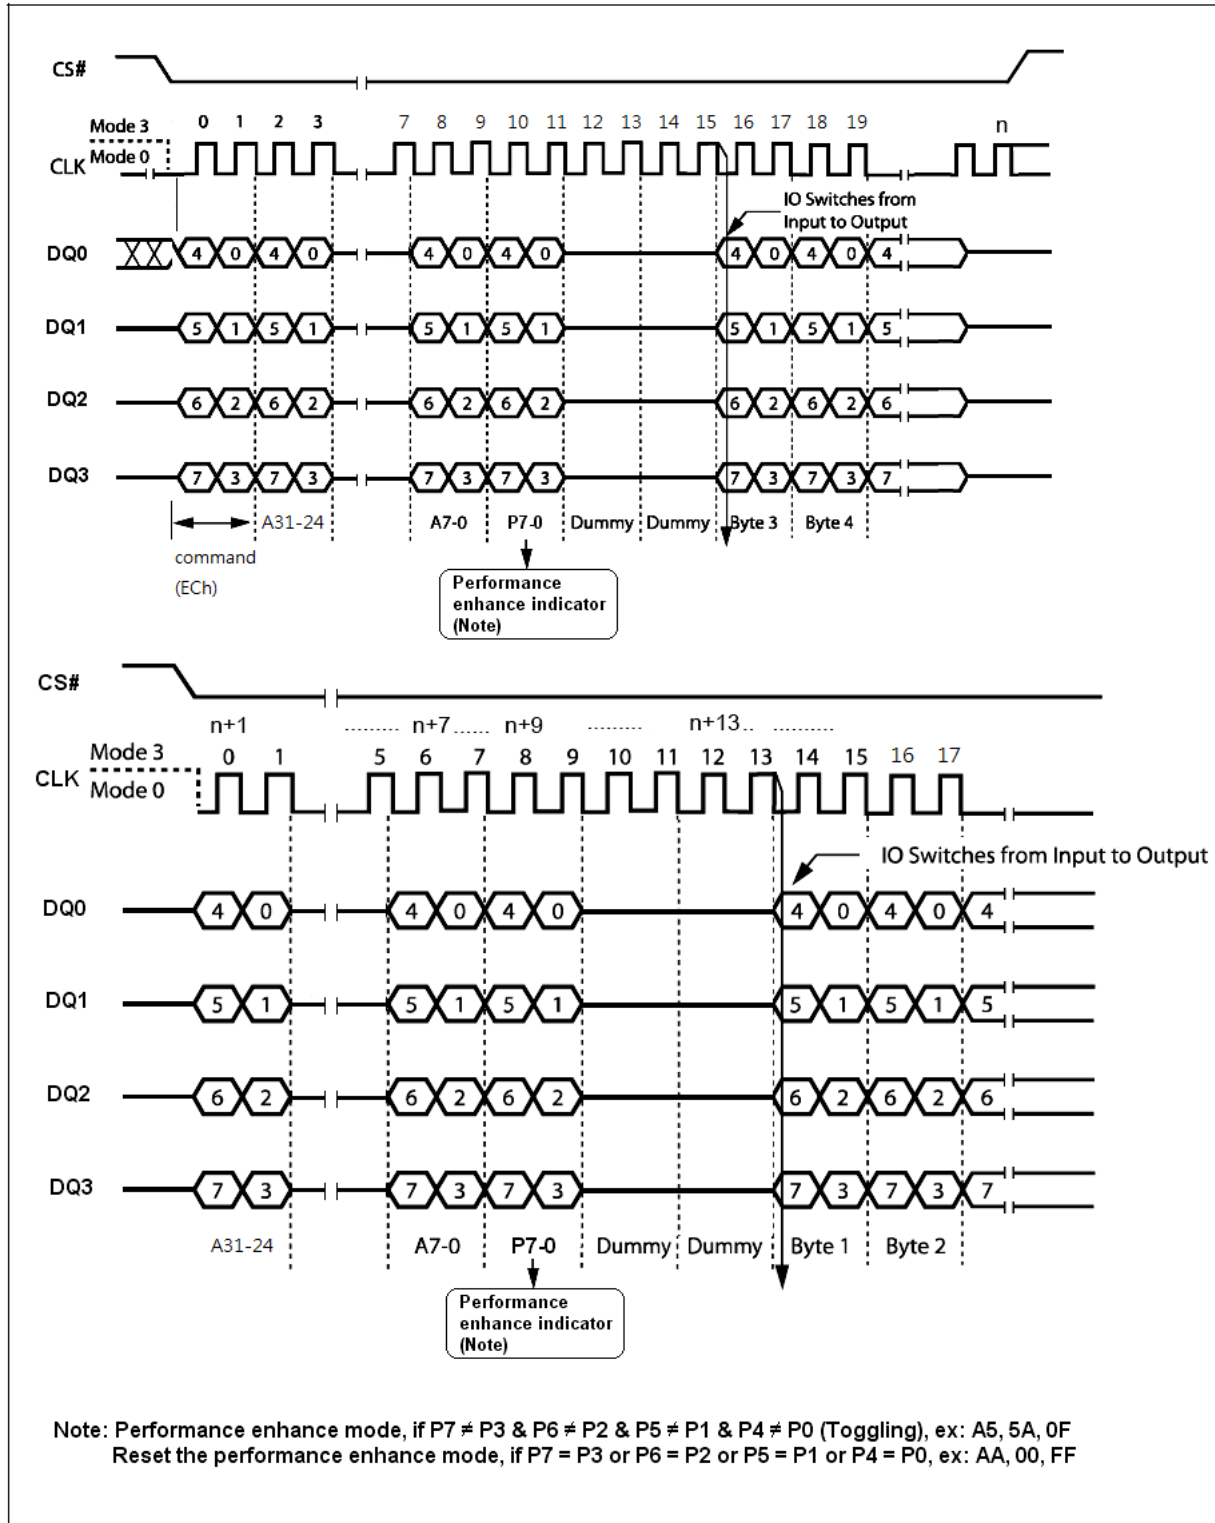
CS#

Mode 3 0 1 2 3 7 8 9 10 11 12 13 14 15 16 17 18 19 n

CLK Mode 0

IO Switches from Input to Output

DQ0 4 0 4 0 4 0 4 0 4 0 4 0 4

DQ1 5 1 5 1 5 1 5 1 5 1 5 1 5

DQ2 6 2 6 2 6 2 6 2 6 2 6 2 6

DQ3 7 3 7 3 7 3 7 3 7 3 7 3 7

command (ECh) A31-24 A7-0 P7-0 Dummy Dummy Byte 3 Byte 4

Performance enhance indicator (Note)

CS#

n+1 n+7 n+9 n+13

Mode 3 0 1 5 6 7 8 9 10 11 12 13 14 15 16 17

CLK Mode 0

IO Switches from Input to Output

DQ0 4 0 4 0 4 0 4 0 4 0 4

DQ1 5 1 5 1 5 1 5 1 5 1 5

DQ2 6 2 6 2 6 2 6 2 6 2 6

DQ3 7 3 7 3 7 3 7 3 7 3 7

A31-24 A7-0 P7-0 Dummy Dummy Byte 1 Byte 2

Performance enhance indicator (Note)

Note: Performance enhance mode, if P7 ≠ P3 & P6 ≠ P2 & P5 ≠ P1 & P4 ≠ P0 (Toggling), ex: A5, 5A, 0F
Reset the performance enhance mode, if P7 = P3 or P6 = P2 or P5 = P1 or P4 = P0, ex: AA, 00, FF